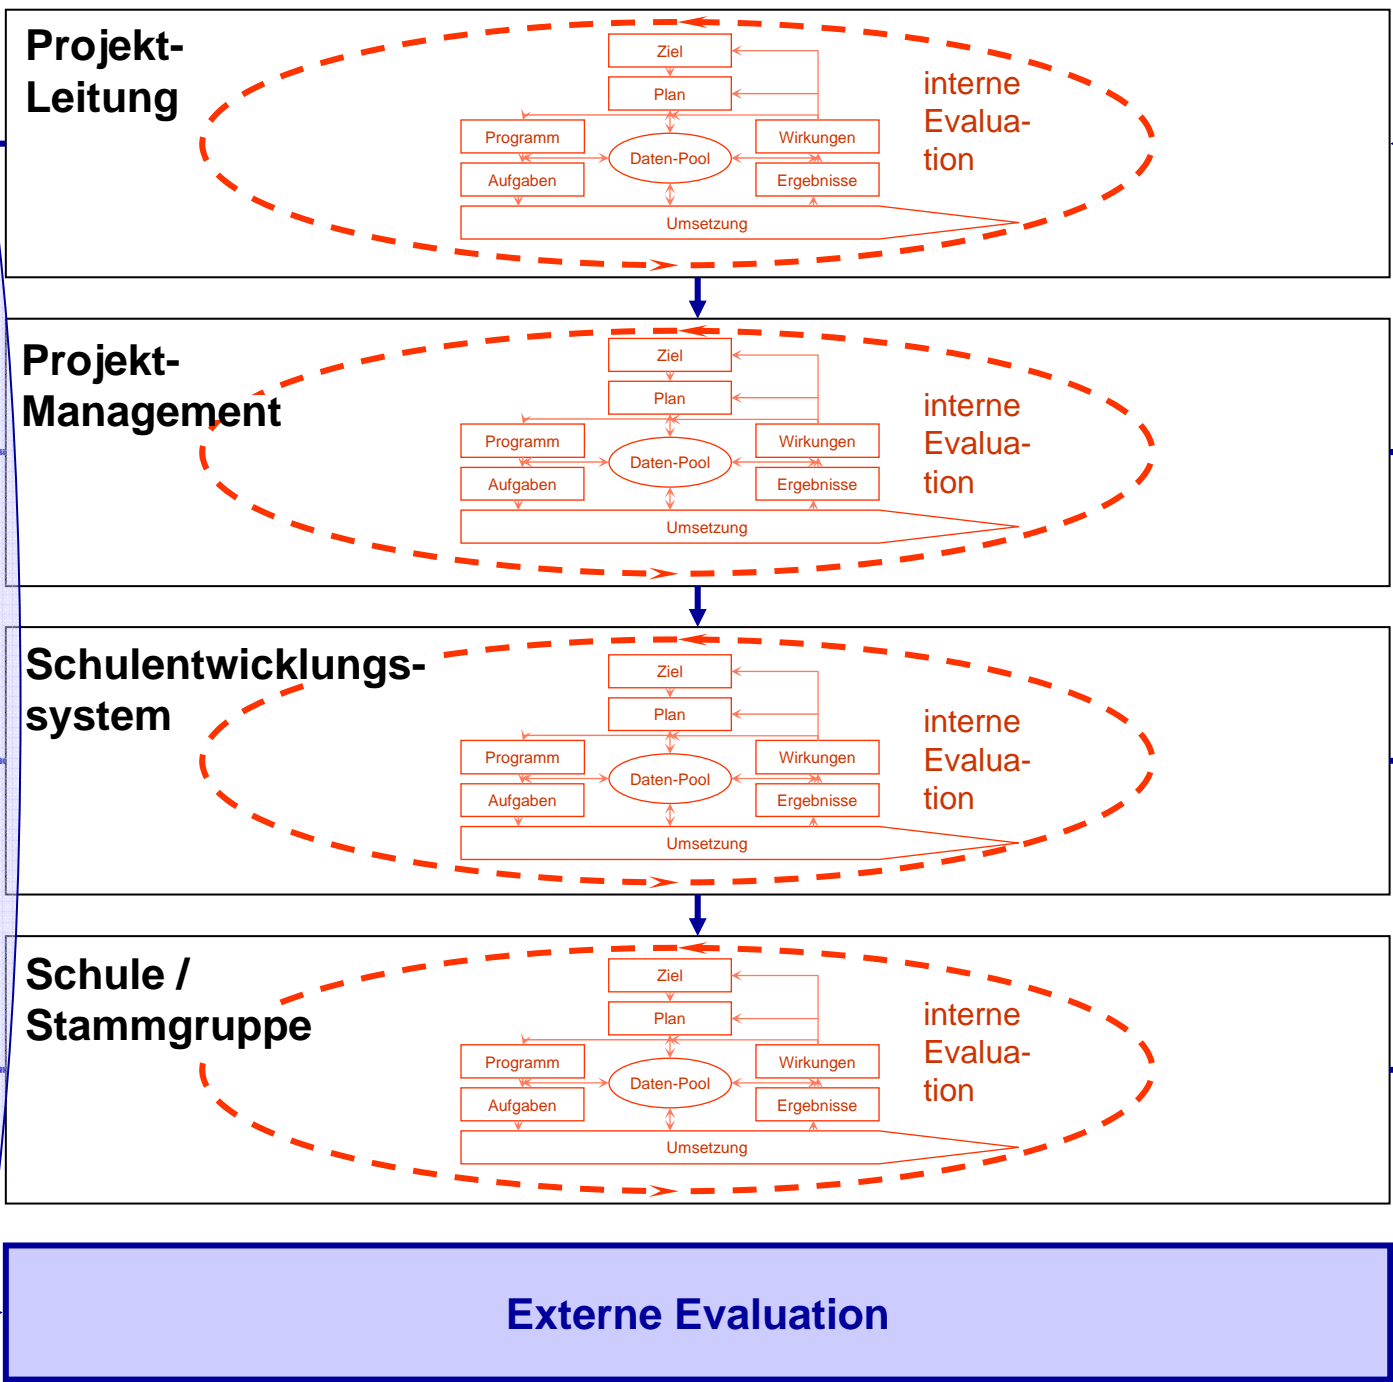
Projekt-Leitung

Ziel
Plan
Programm
Wirkungen
Daten-Pool
Aufgaben
Ergebnisse
Umsetzung

interne Evaluation

Projekt-Management

Ziel
Plan
Programm
Wirkungen
Daten-Pool
Aufgaben
Ergebnisse
Umsetzung

interne Evaluation

Schulentwicklungs-system

Ziel
Plan
Programm
Wirkungen
Daten-Pool
Aufgaben
Ergebnisse
Umsetzung

interne Evaluation

Schule / Stammgruppe

Ziel
Plan
Programm
Wirkungen
Daten-Pool
Aufgaben
Ergebnisse
Umsetzung

interne Evaluation

Externe Evaluation